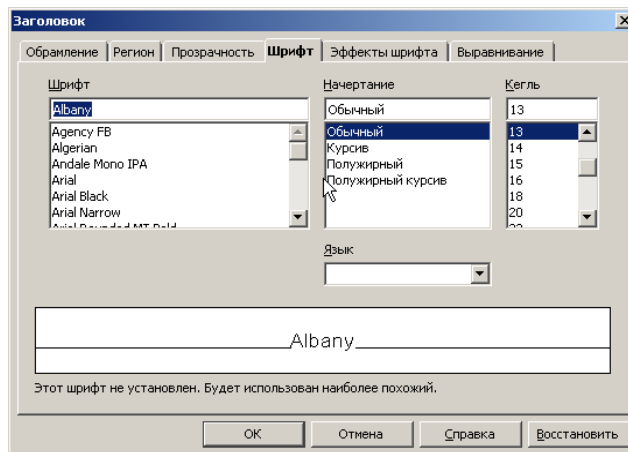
Заголовок

Обрамление | Регион | Прозрачность | Шрифт | Эффекты шрифта | Выравнивание

Шрифт
Albany
Agency FB
Algerian
Andale Mono IPA
Arial
Arial Black
Arial Narrow
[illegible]

Начертание
Обычный
Обычный
Курсив
Полужирный
Полужирный курсив

Кегль
13
13
14
15
16
18
20
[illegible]

Язык

Albany

Этот шрифт не установлен. Будет использован наиболее похожий.

OK | Отмена | Справка | Восстановить